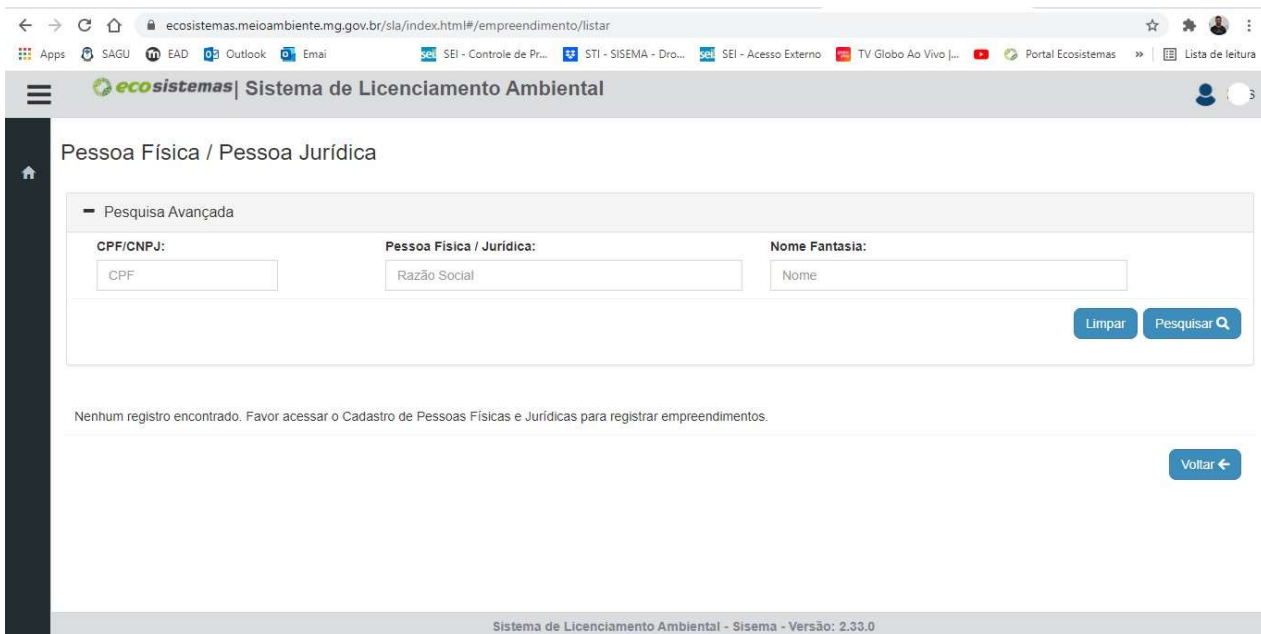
ecosistemas.meioambiente.mg.gov.br/sla/index.html#/empreendimento/listar

Apps SAGU EAD Outlook Emai SEI - Controle de Pr... STI - SISEMA - Dro... SEI - Acesso Externo TV Globo Ao Vivo |... Portal Ecosistemas » Lista de leitura

ecosistemas | Sistema de Licenciamento Ambiental

Pessoa Física / Pessoa Jurídica

Pesquisa Avançada

CPF/CNPJ:
CPF

Pessoa Física / Jurídica:
Razão Social

Nome Fantasia:
Nome

Limpar
Pesquisar

Nenhum registro encontrado. Favor acessar o Cadastro de Pessoas Físicas e Jurídicas para registrar empreendimentos.

Voltar

Sistema de Licenciamento Ambiental - Sisema - Versão: 2.33.0